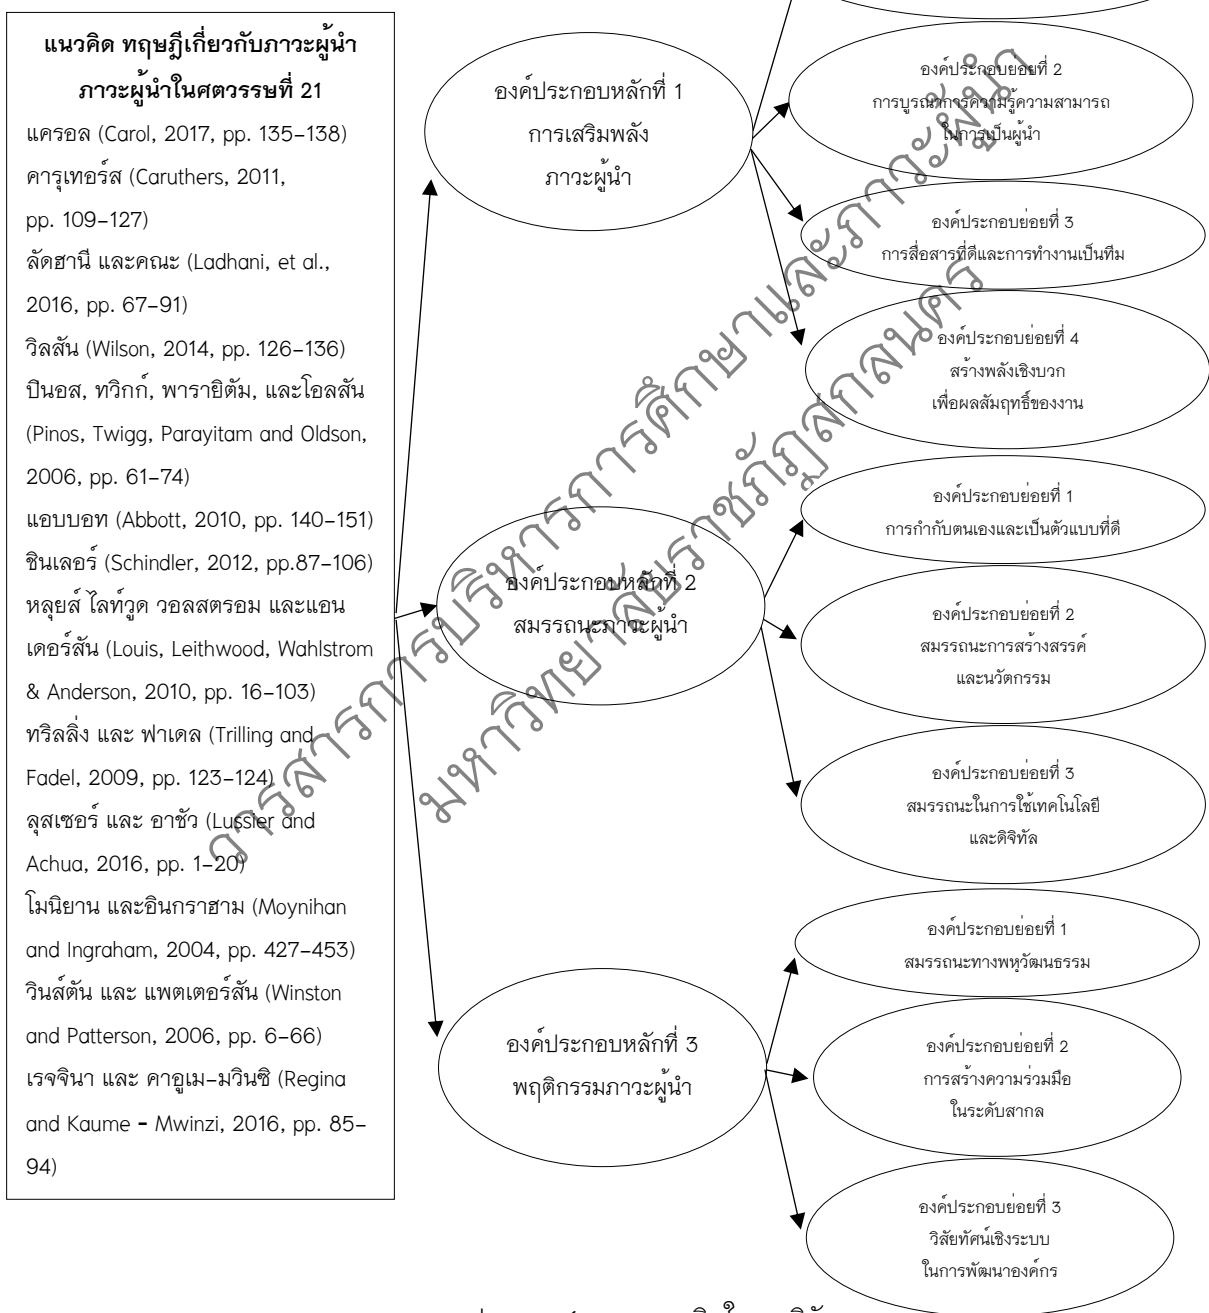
แนวคิด ทฤษฎีเกี่ยวกับภาวะผู้นำ ภาวะผู้นำในศตวรรษที่ 21

แครอล (Carol, 2017, pp. 135–138)
คารุเทอร์ส (Caruthers, 2011, pp. 109–127)
ลัดฮานี และคณะ (Ladhani, et al., 2016, pp. 67–91)
วิลสัน (Wilson, 2014, pp. 126–136)
ปินอส, ทวิกก์, พารายิตัม, และโอลสัน (Pinos, Twigg, Parayitam and Oldson, 2006, pp. 61–74)
แอบบอท (Abbott, 2010, pp. 140–151)
ชินเลอร์ (Schindler, 2012, pp.87–106)
หลุยส์ ไลท์วูด วอลสตรอม และแอนเดอร์สัน (Louis, Leithwood, Wahlstrom & Anderson, 2010, pp. 16–103)
ทริลลิ่ง และ ฟาเดล (Trilling and Fadel, 2009, pp. 123–124)
ลุสเซอร์ และ อาชัว (Lussier and Achua, 2016, pp. 1–20)
โมนิยาน และอินกราฮาม (Moynihan and Ingraham, 2004, pp. 427–453)
วินส์ตัน และ แพตเตอร์สัน (Winston and Patterson, 2006, pp. 6–66)
เรจจินา และ คาอูเม-มวินซิ (Regina and Kaume - Mwinzi, 2016, pp. 85–94)

องค์ประกอบหลักที่ 1
การเสริมพลังภาวะผู้นำ

องค์ประกอบย่อยที่ 2
การบูรณาการความรู้ความสามารถในการเป็นผู้นำ

องค์ประกอบย่อยที่ 3
การสื่อสารที่ดีและการทำงานเป็นทีม

องค์ประกอบย่อยที่ 4
สร้างพลังเชิงบวกเพื่อผลสัมฤทธิ์ของงาน

องค์ประกอบหลักที่ 2
สมรรถนะภาวะผู้นำ

องค์ประกอบย่อยที่ 1
การกำกับตนเองและเป็นตัวแบบที่ดี

องค์ประกอบย่อยที่ 2
สมรรถนะการสร้างสรรค์และนวัตกรรม

องค์ประกอบย่อยที่ 3
สมรรถนะในการใช้เทคโนโลยีและดิจิทัล

องค์ประกอบหลักที่ 3
พฤติกรรมภาวะผู้นำ

องค์ประกอบย่อยที่ 1
สมรรถนะทางพหุวัฒนธรรม

องค์ประกอบย่อยที่ 2
การสร้างความร่วมมือในระดับสากล

องค์ประกอบย่อยที่ 3
วิสัยทัศน์เชิงระบบในการพัฒนาองค์กร

ภาควิชาการบริหารการศึกษาและภาวะผู้นำ มหาวิทยาลัยราชภัฏสกลนคร